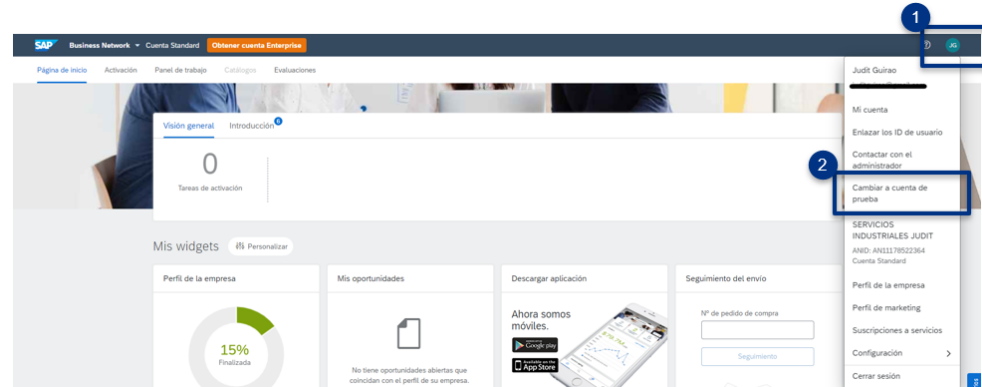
SAP Business Network ▾ Cuenta Standard Obtener cuenta Enterprise

1

JG

Página de inicio Activación Panel de trabajo Catálogos Evaluaciones

Judit Guirao

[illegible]

Mi cuenta

Enlazar los ID de usuario

Contactar con el administrador

2

Cambiar a cuenta de prueba

SERVICIOS INDUSTRIALES JUDIT

ANID: AN11178522364
Cuenta Standard

Perfil de la empresa

Perfil de marketing

Suscripciones a servicios

Configuración >

Cerrar sesión

Visión general Introducción 6

0

Tareas de activación

Mis widgets Personalizar

Perfil de la empresa

15%
Finalizada

Mis oportunidades

No tiene oportunidades abiertas que coincidan con el perfil de su empresa.

Descargar aplicación

Ahora somos móviles.

GET IT ON Google play

Available on the App Store

Seguimiento del envío

Nº de pedido de compra

Seguimiento